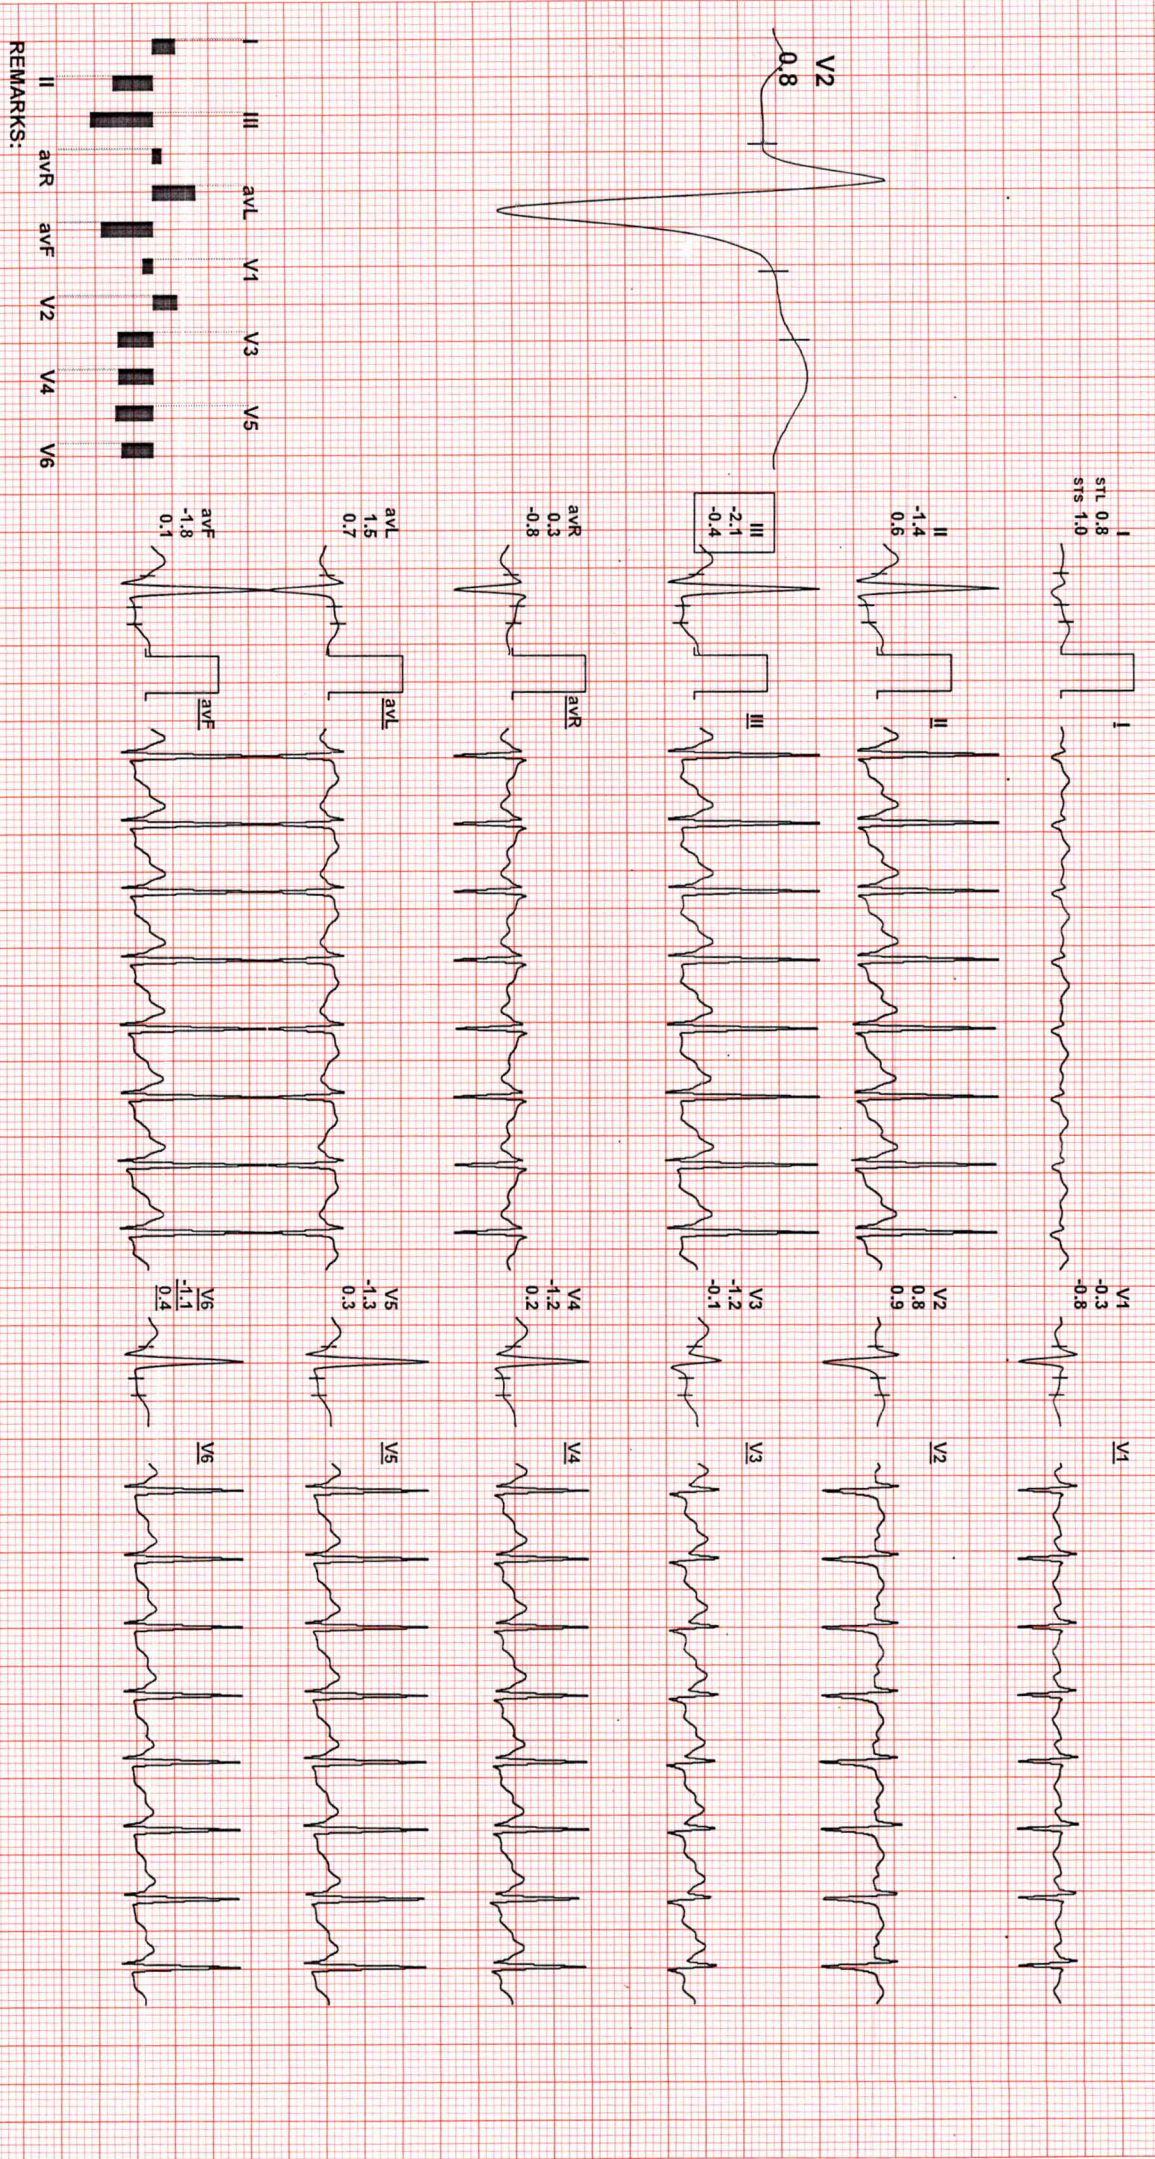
REMARKS:

I
II
III
avR
avL
avF
V1
V2
V3
V4
V5
V6

V2
0.8

I
STL 0.8
STS 1.0

II
-1.4
0.6

III
-2.1
-0.4

avR
0.3
-0.8

avL
1.5
0.7

avF
-1.8
0.1

I
II
III
avR
avL
avF

V1
-0.3
-0.8

V2
0.8
0.9

V3
-1.2
-0.1

V4
-1.2
0.2

V5
-1.3
0.3

V6
-1.1
0.4

V1
V2
V3
V4
V5
V6